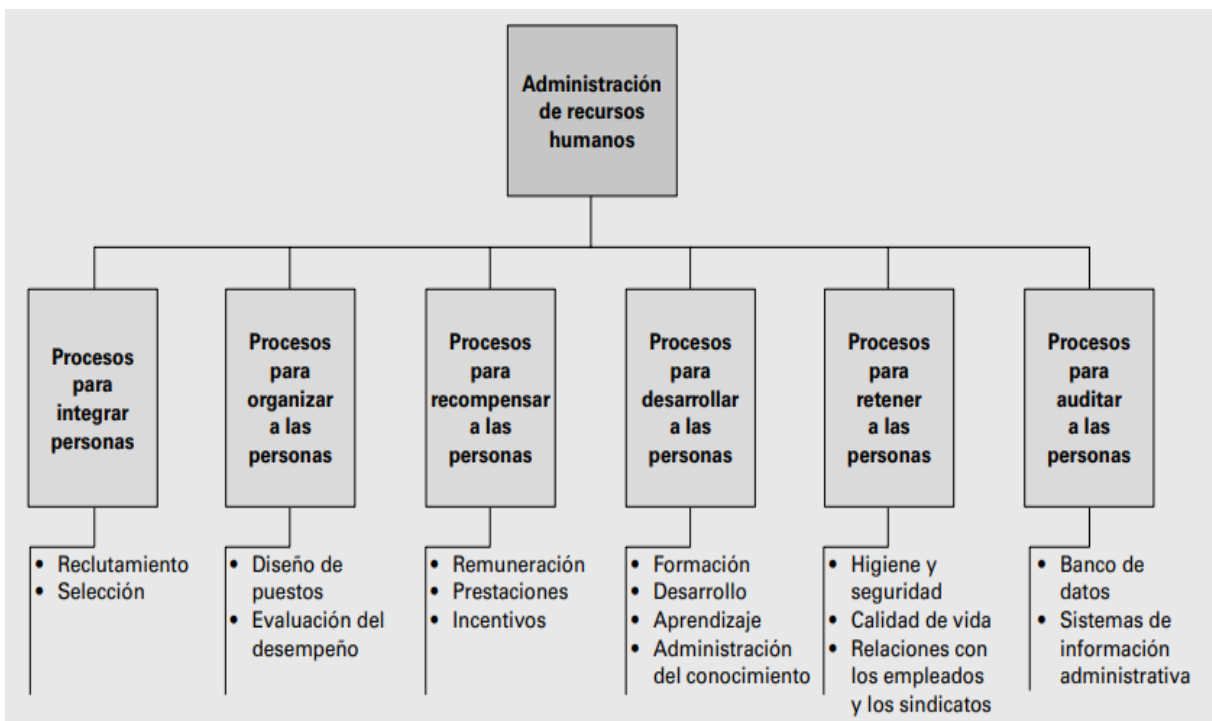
Administración de recursos humanos

Procesos para integrar personas
• Reclutamiento
• Selección

Procesos para organizar a las personas
• Diseño de puestos
• Evaluación del desempeño

Procesos para recompensar a las personas
• Remuneración
• Prestaciones
• Incentivos

Procesos para desarrollar a las personas
• Formación
• Desarrollo
• Aprendizaje
• Administración del conocimiento

Procesos para retener a las personas
• Higiene y seguridad
• Calidad de vida
• Relaciones con los empleados y los sindicatos

Procesos para auditar a las personas
• Banco de datos
• Sistemas de información administrativa